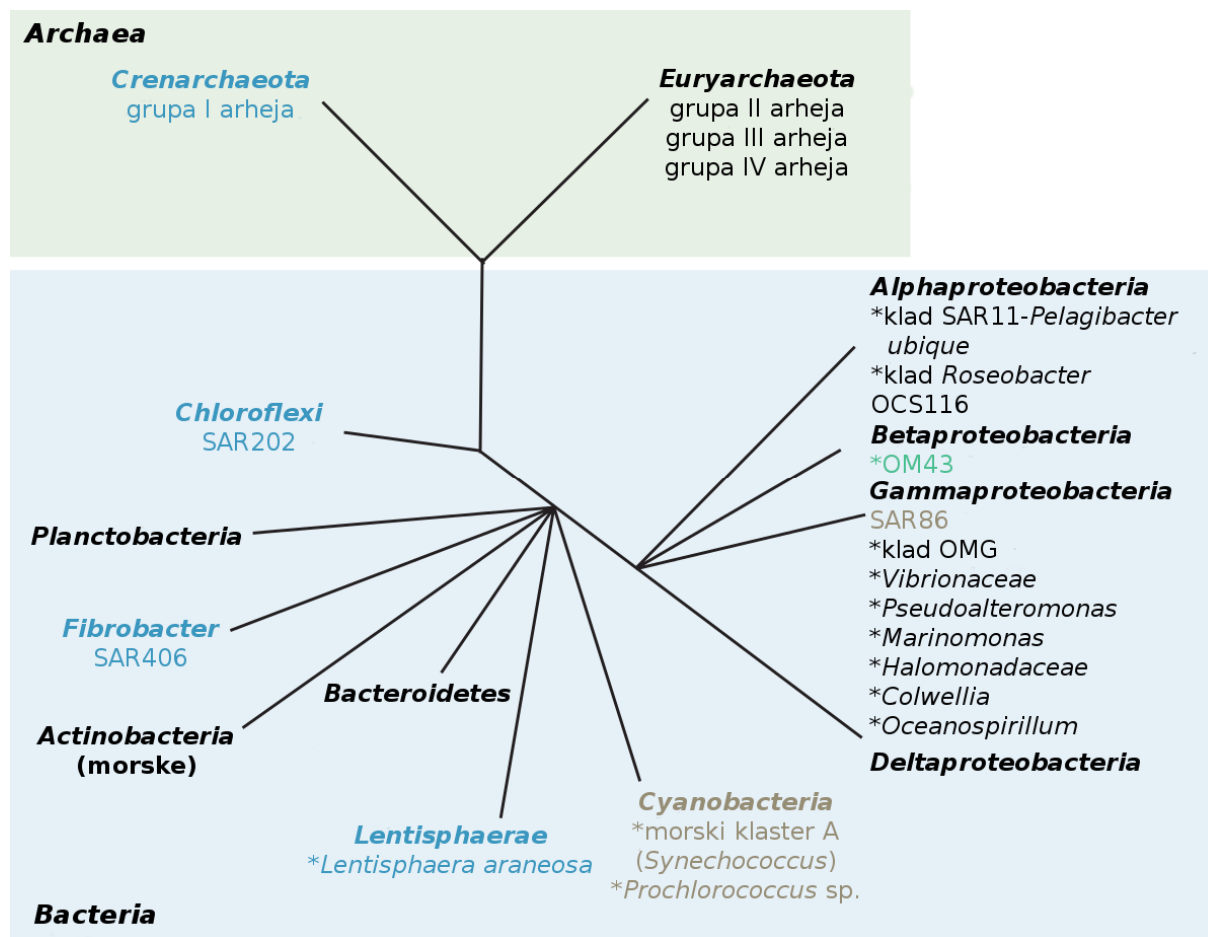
Archaea

Crenarchaeota
grupa I arheja

Euryarchaeota
grupa II arheja
grupa III arheja
grupa IV arheja

Alphaproteobacteria
*klad SAR11-Pelagibacter ubique
*klad Roseobacter
OCS116
Betaproteobacteria
*OM43
Gammaproteobacteria
SAR86
*klad OMG
*Vibrionaceae
*Pseudoalteromonas
*Marinomonas
*Halomonadaceae
*Colwellia
*Oceanospirillum
Deltaproteobacteria

Chloroflexi
SAR202

Planctobacteria

Fibrobacter
SAR406

Bacteroidetes

Actinobacteria
(morske)

Lentisphaerae
*Lentisphaera araneosa

Cyanobacteria
*morski klaster A
(Synechococcus)
*Prochlorococcus sp.

Bacteria